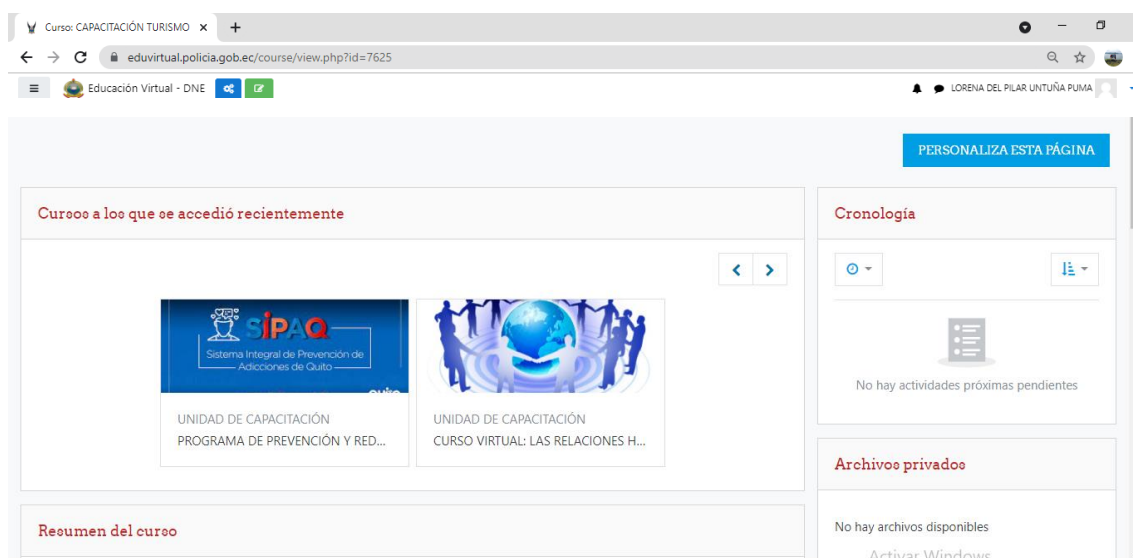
Curso: CAPACITACIÓN TURISMO ×

eduvirtual.policia.gob.ec/course/view.php?id=7625

Educación Virtual - DNE

LORENA DEL PILAR UNTUÑA PUMA

PERSONALIZA ESTA PÁGINA

Cursos a los que se accedió recientemente

SIPAQ
Sistema Integral de Prevención de Adicciones de Quito

UNIDAD DE CAPACITACIÓN
PROGRAMA DE PREVENCIÓN Y RED...

UNIDAD DE CAPACITACIÓN
CURSO VIRTUAL: LAS RELACIONES H...

Cronología

No hay actividades próximas pendientes

Archivos privados

No hay archivos disponibles

Activar Windows

Resumen del curso